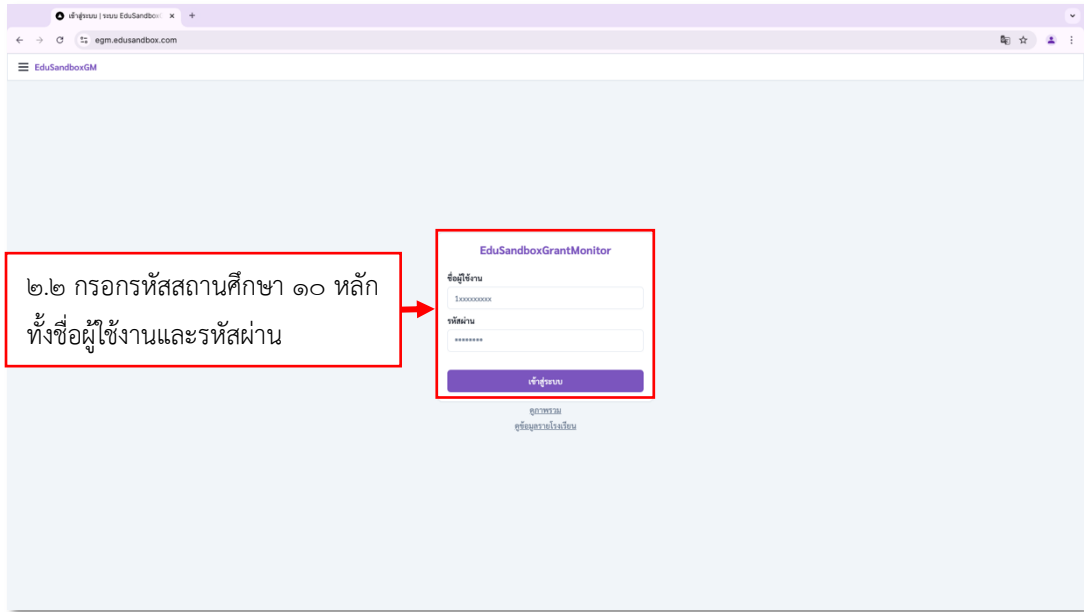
เข้าสู่ระบบ | ระบบ EduSandbox

egm.edusandbox.com

EduSandboxGM

๒.๒ กรอกรหัสสถานศึกษา ๑๐ หลัก ทั้งชื่อผู้ใช้งานและรหัสผ่าน

EduSandboxGrantMonitor

ชื่อผู้ใช้งาน

1xxxxxxxxx

รหัสผ่าน

••••••••

เข้าสู่ระบบ

ดูภาพรวม

ดูข้อมูลรายโรงเรียน